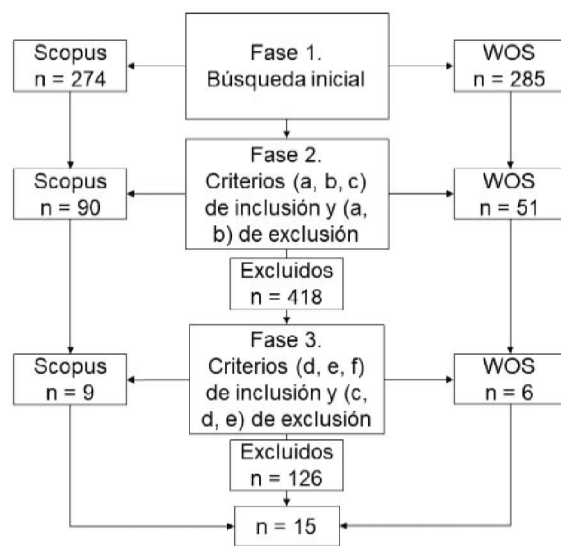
Scopus
n = 274

Fase 1.
Búsqueda inicial

WOS
285

Scopus
n = 90

Fase 2.
Criterios (a, b, c) de inclusión y (a, b) de exclusión

WOS
n = 51

Excluidos
n = 418

Scopus
n = 9

Fase 3.
Criterios (d, e, f) de inclusión y (c, d, e) de exclusión

WOS
n = 6

Excluidos
n = 126

n = 15